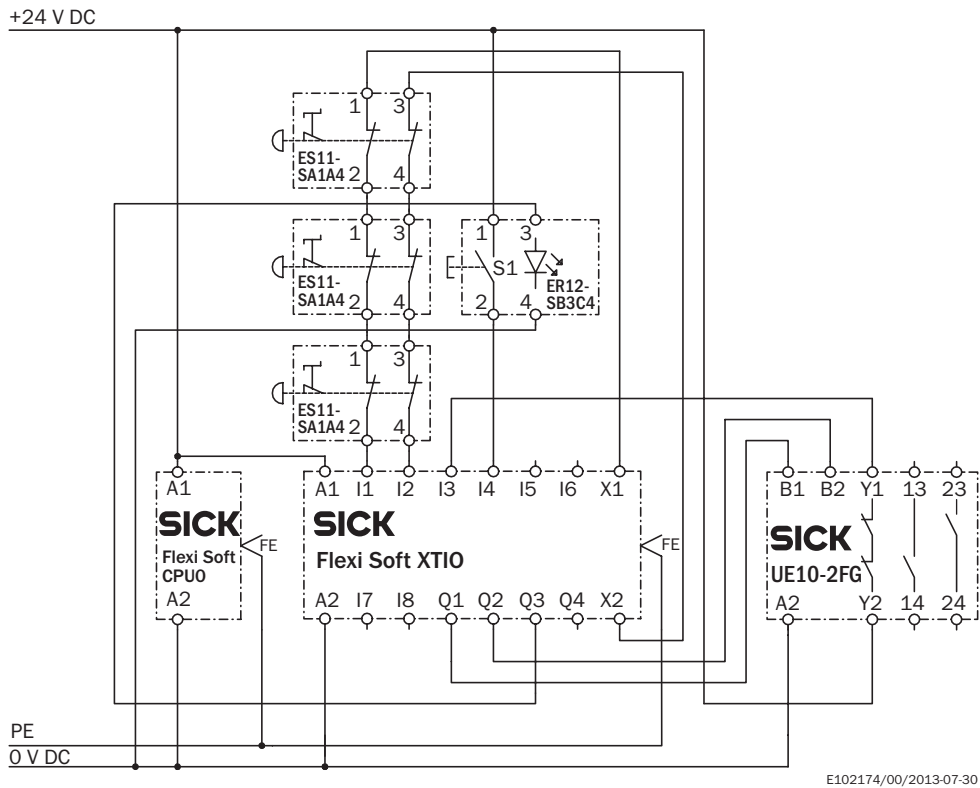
+24 V DC

1 3
ES11-SA1A4 2 4

1 3
ES11-SA1A4 2 4

1 3
S1
ER12-SB3C4
2 4

1 3
ES11-SA1A4 2 4

A1
SICK
Flexi Soft CPU0
A2
FE

A1 I1 I2 I3 I4 I5 I6 X1
SICK
Flexi Soft XTIO
FE
A2 I7 I8 Q1 Q2 Q3 Q4 X2

B1 B2 Y1 13 23
SICK
UE10-2FG
A2 Y2 14 24

PE
0 V DC

E102174/00/2013-07-30